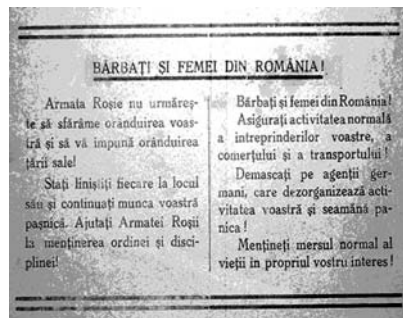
BĂRBAŢI ŞI FEMEI DIN ROMÂNIA!

Armata Roşie nu urmăreşte să sfărâme orânduirea voastră şi să vă impună orânduirea ţării sale!

Staţi liniştiţi fiecare la locul său şi continuaţi munca voastră paşnică. Ajutaţi Armatei Roşii la menţinerea ordinei şi disciplinei!

Bărbaţi şi femei din România!

Asiguraţi activitatea normală a intreprinderilor voastre, a comerţului şi a transportului!

Demascaţi pe agenţii germani, care dezorganizează activitatea voastră şi seamănă panica!

Menţineţi mersul normal al vieţii în propriul vostru interes!